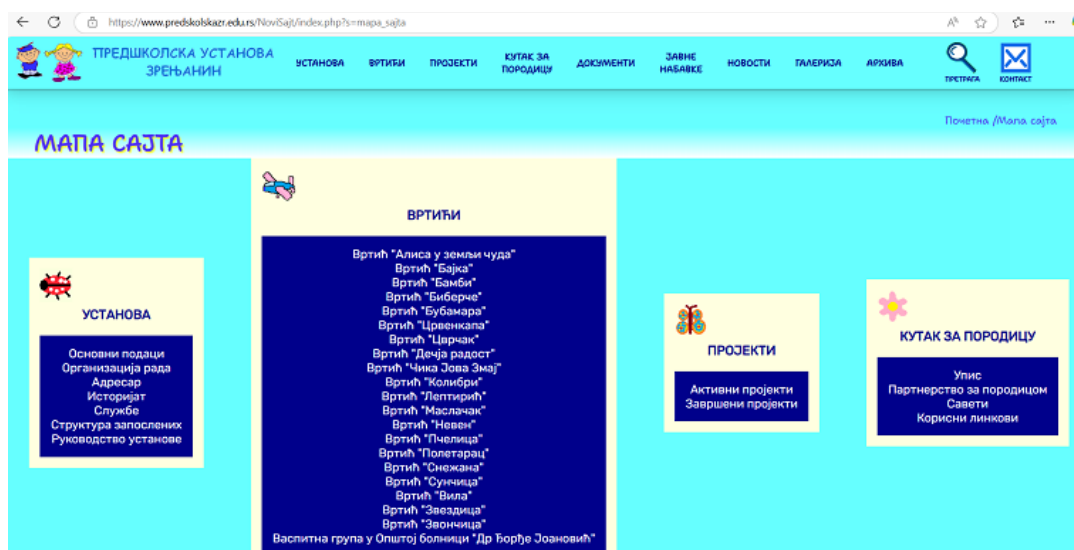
https://www.predskolskazr.edu.rs/NoviSajt/index.php?s=mapa_sajta

ПРЕДШКОЛСКА УСТАНОВА ЗРЕЊАНИН

УСТАНОВА ВРТИЋИ ПРОЈЕКТИ КУТАК ЗА ПОРОДИЦУ ДОКУМЕНТИ ЈАВНЕ НАБАВКЕ НОВОСТИ ГАЛЕРИЈА АРХИВА ПРЕТРАГА КОНТАКТ

МАПА САЈТА

Почетна /Мапа сајта

УСТАНОВА

Основни подаци
Организација рада
Адресар
Историјат
Службе
Структура запослених
Руководство установе

ВРТИЋИ

Вртић "Алиса у земљи чуда"
Вртић "Бајка"
Вртић "Бамби"
Вртић "Биберче"
Вртић "Бубамара"
Вртић "Црвенкапа"
Вртић "Цврчак"
Вртић "Дечја радост"
Вртић "Чика Јова Змај"
Вртић "Колибри"
Вртић "Лептирић"
Вртић "Маслачак"
Вртић "Невен"
Вртић "Пчелица"
Вртић "Полетарац"
Вртић "Снежана"
Вртић "Сунчица"
Вртић "Вила"
Вртић "Звездица"
Вртић "Звончица"
Васпитна група у Општој болници "Др Ђорђе Јоановић"

ПРОЈЕКТИ

Активни пројекти
Завршени пројекти

КУТАК ЗА ПОРОДИЦУ

Упис
Партнерство за породицом
Савети
Корисни линкови